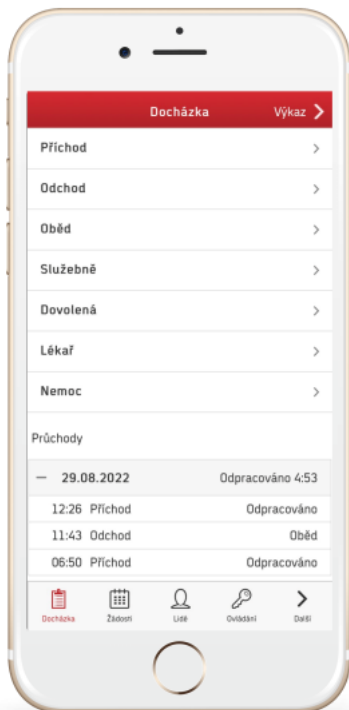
Docházka

Výkaz >

Příchod >

Odchod >

Oběd >

Služebně >

Dovolená >

Lékař >

Nemoc >

Průchody

— 29.08.2022 Odpracováno 4:53

| 12:26 | Příchod | Odpracováno |
|---|---|---|
| 11:43 | Odchod | Oběd |
| 06:50 | Příchod | Odpracováno |

Docházka
Žádosti
Lidé
Ovládání
Další